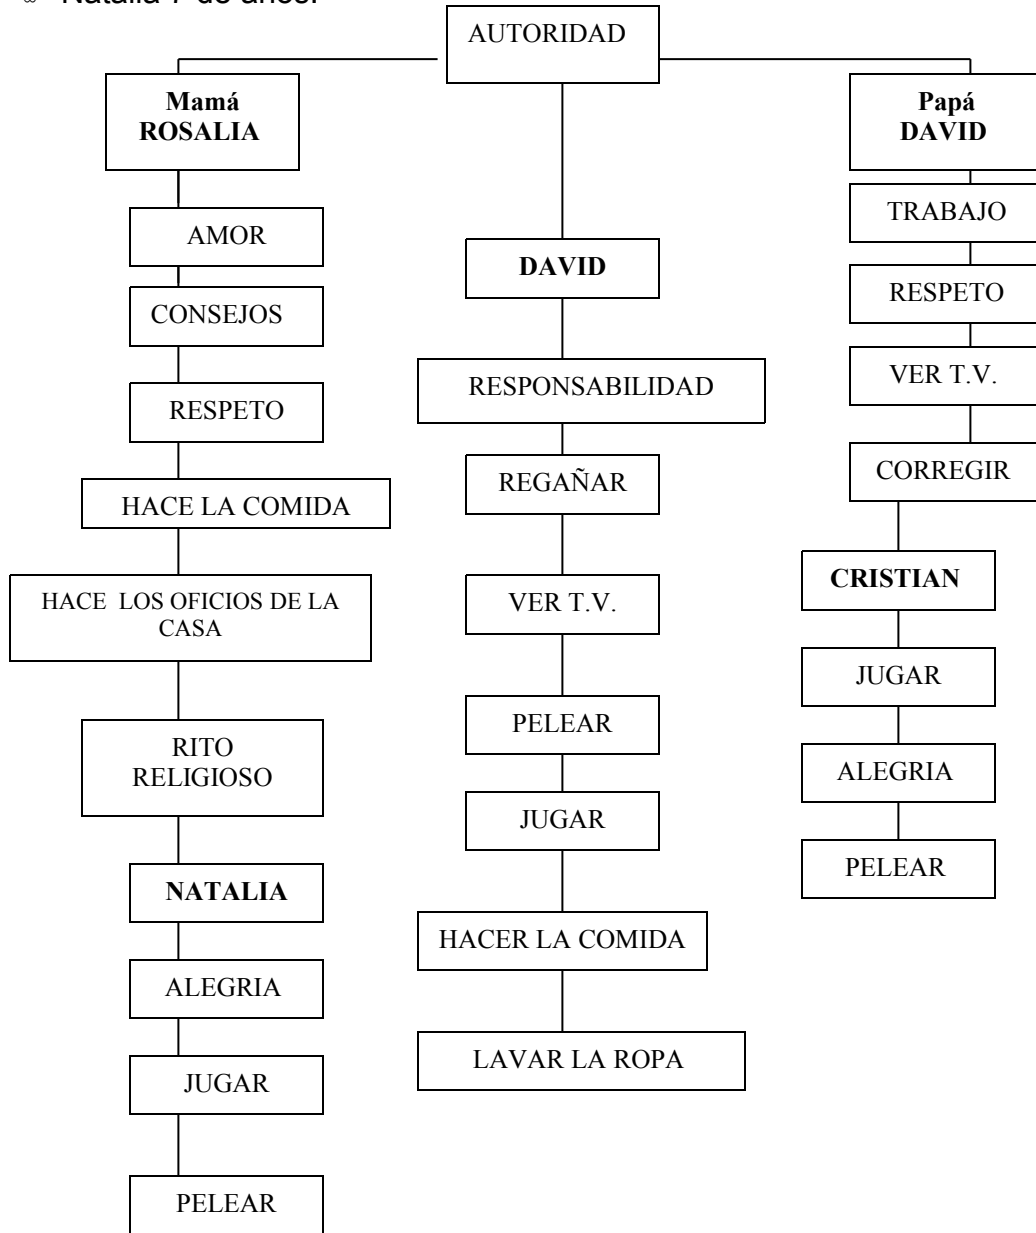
Natalia 7 de años.

AUTORIDAD

Mamá ROSALIA

AMOR

CONSEJOS

RESPETO

HACE LA COMIDA

HACE LOS OFICIOS DE LA CASA

RITO RELIGIOSO

NATALIA

ALEGRIA

JUGAR

PELEAR

DAVID

RESPONSABILIDAD

REGAÑAR

VER T.V.

PELEAR

JUGAR

HACER LA COMIDA

LAVAR LA ROPA

Papá DAVID

TRABAJO

RESPETO

VER T.V.

CORREGIR

CRISTIAN

JUGAR

ALEGRIA

PELEAR